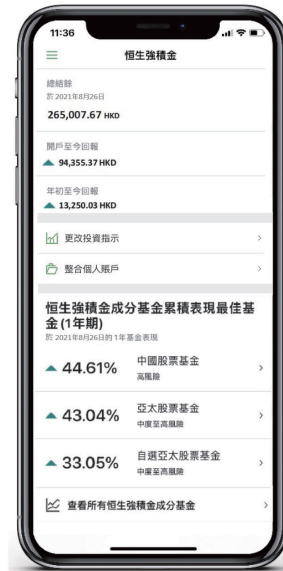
11:36

恒生強積金

總結餘
於2021年8月26日
265,007.67 HKD

開戶至今回報
▲ 94,355.37 HKD

年初至今回報
▲ 13,250.03 HKD

更改投資指示

整合個人賬戶

恒生強積金成分基金累積表現最佳基金(1年期)
於 2021年8月26日的 1年基金表現

▲ 44.61% 中國股票基金 高風險

▲ 43.04% 亞太股票基金 中度至高風險

▲ 33.05% 自選亞太股票基金 中度至高風險

查看所有恒生強積金成分基金